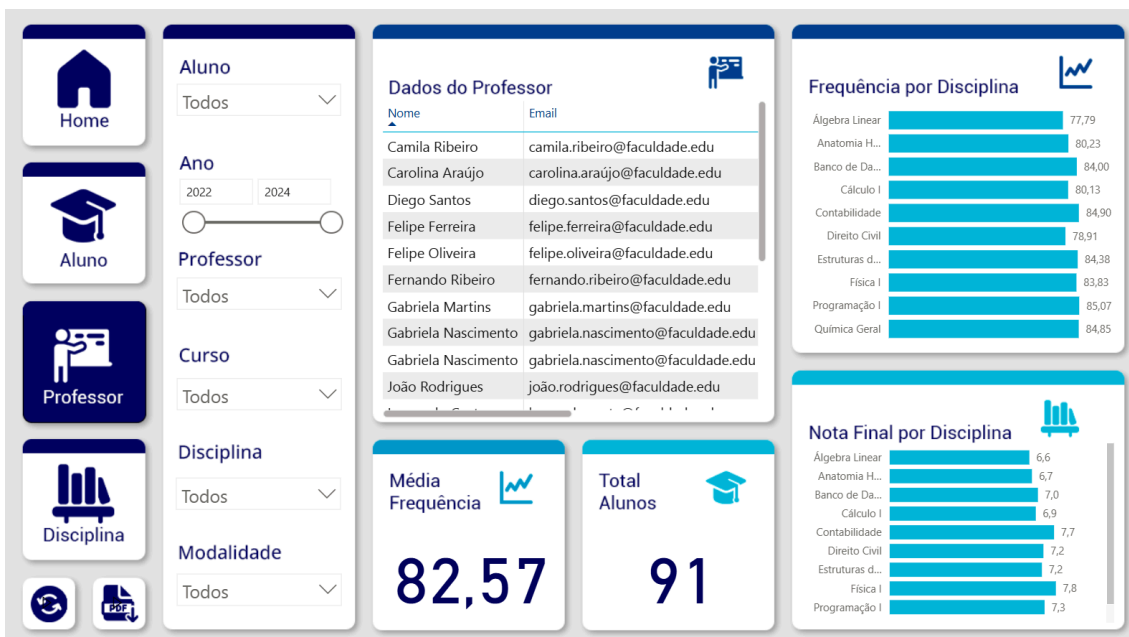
Home

Aluno

Professor

Disciplina

PDF

Aluno
Todos

Ano
2022 2024

Professor
Todos

Curso
Todos

Disciplina
Todos

Modalidade
Todos

Dados do Professor

| Nome | Email |
|---|---|
| Camila Ribeiro | camila.ribeiro@faculdade.edu |
| Carolina Araújo | carolina.araújo@faculdade.edu |
| Diego Santos | diego.santos@faculdade.edu |
| Felipe Ferreira | felipe.ferreira@faculdade.edu |
| Felipe Oliveira | felipe.oliveira@faculdade.edu |
| Fernando Ribeiro | fernando.ribeiro@faculdade.edu |
| Gabriela Martins | gabriela.martins@faculdade.edu |
| Gabriela Nascimento | gabriela.nascimento@faculdade.edu |
| Gabriela Nascimento | gabriela.nascimento@faculdade.edu |
| João Rodrigues | joão.rodrigues@faculdade.edu |
| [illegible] | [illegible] |

Frequência por Disciplina

| Disciplina | Valor |
|---|---|
| Álgebra Linear | 77,79 |
| Anatomia H... | 80,23 |
| Banco de Da... | 84,00 |
| Cálculo I | 80,13 |
| Contabilidade | 84,90 |
| Direito Civil | 78,91 |
| Estruturas d... | 84,38 |
| Física I | 83,83 |
| Programação I | 85,07 |
| Química Geral | 84,85 |

Média Frequência
82,57

Total Alunos
91

Nota Final por Disciplina

| Disciplina | Nota |
|---|---|
| Álgebra Linear | 6,6 |
| Anatomia H... | 6,7 |
| Banco de Da... | 7,0 |
| Cálculo I | 6,9 |
| Contabilidade | 7,7 |
| Direito Civil | 7,2 |
| Estruturas d... | 7,2 |
| Física I | 7,8 |
| Programação I | 7,3 |